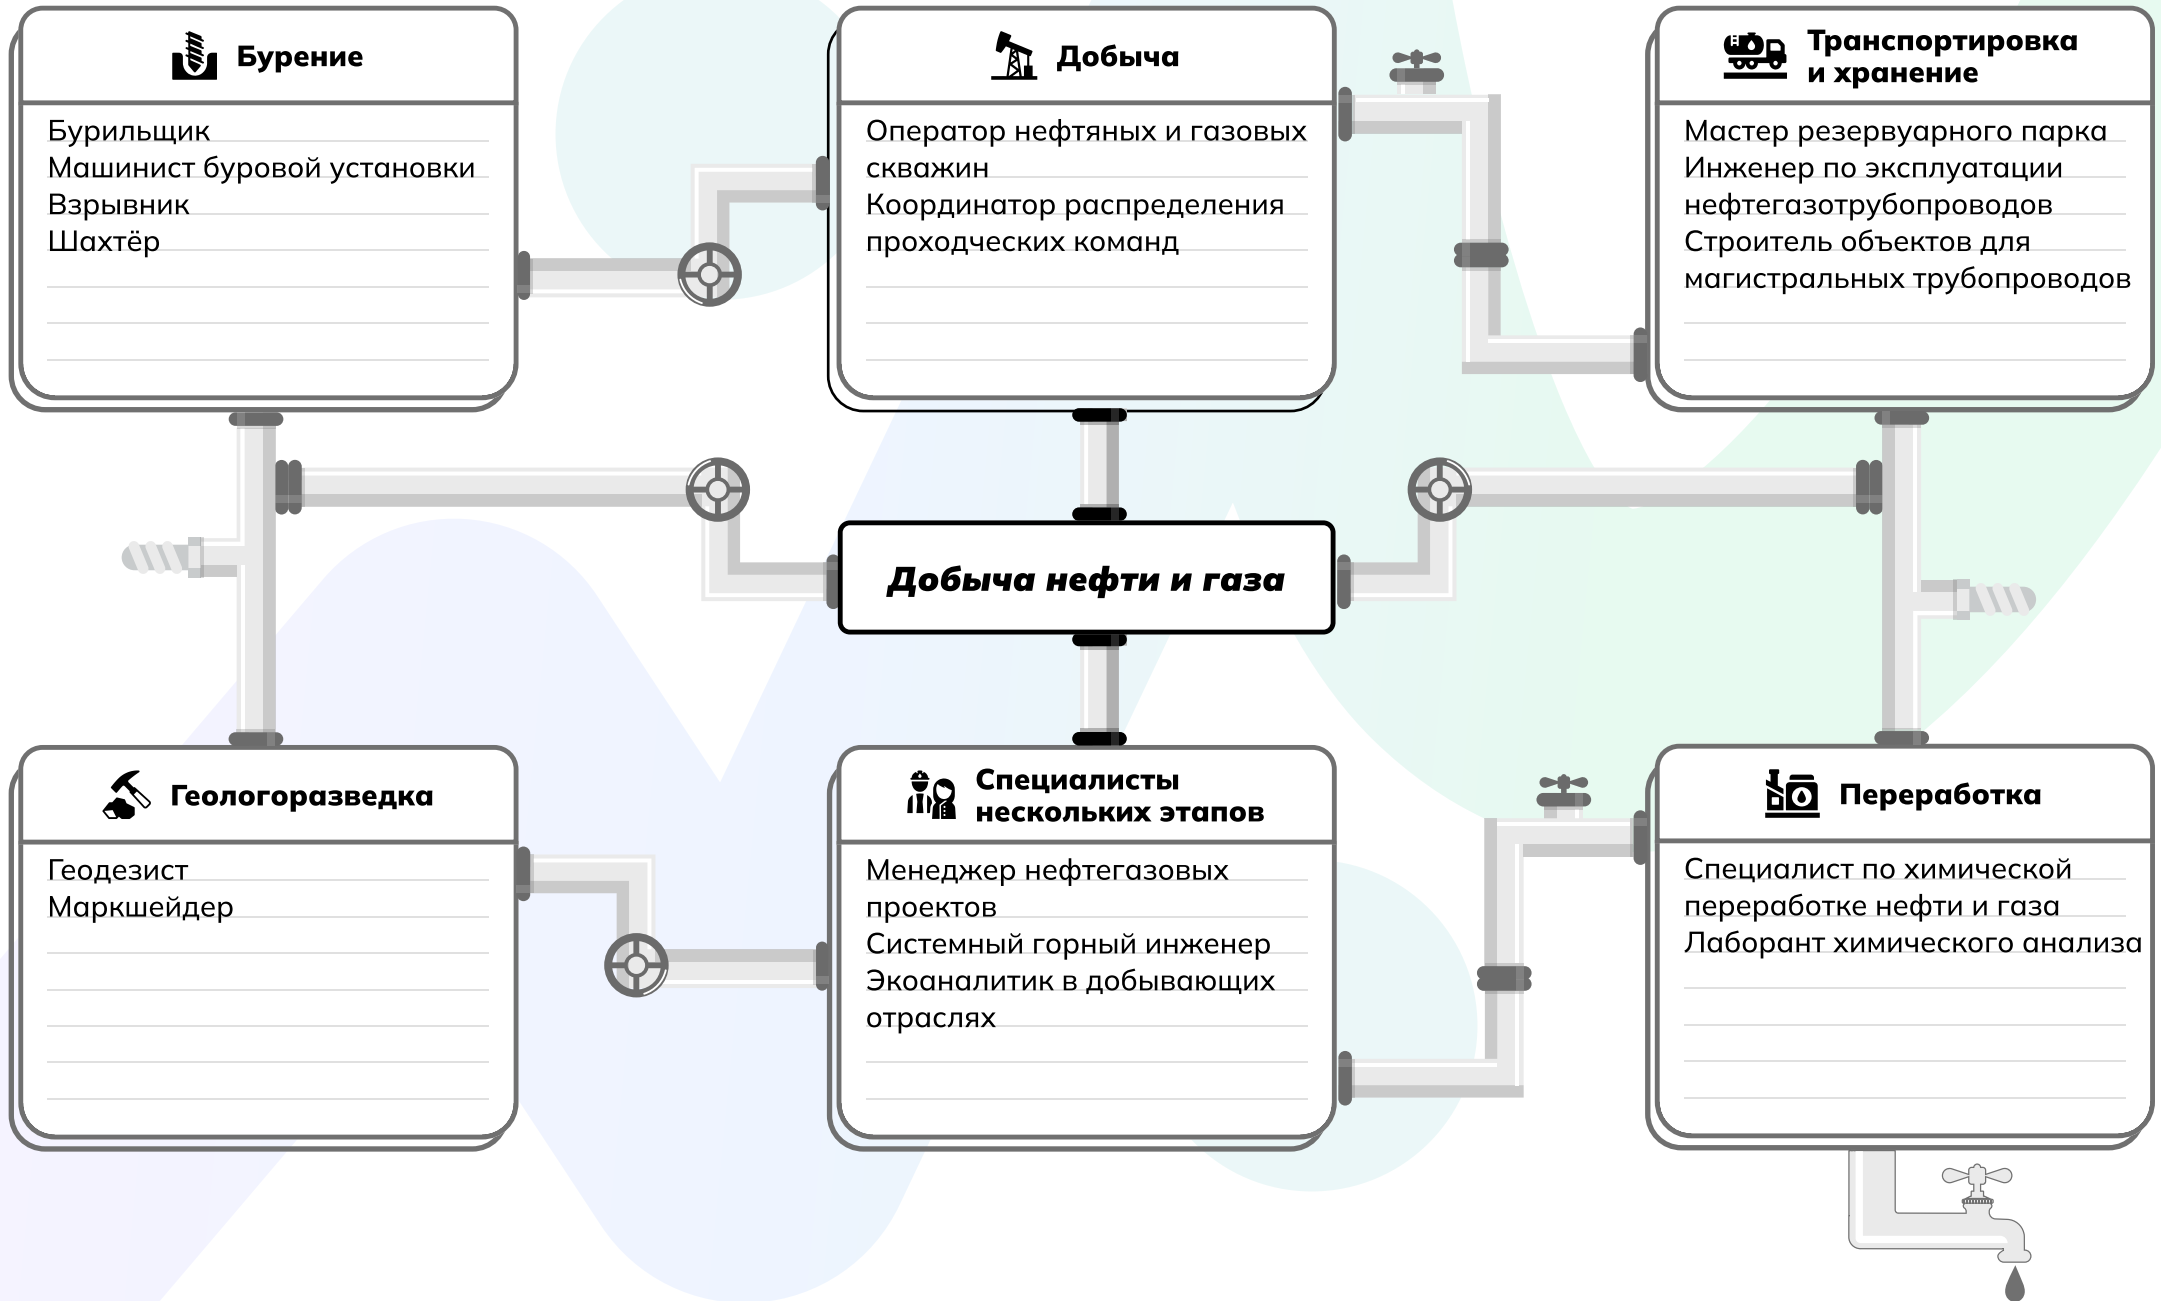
Бурение

Бурильщик
Машинист буровой установки
Взрывник
Шахтёр

Добыча

Оператор нефтяных и газовых скважин
Координатор распределения проходческих команд

Транспортировка и хранение

Мастер резервуарного парка
Инженер по эксплуатации нефтегазотрубопроводов
Строитель объектов для магистральных трубопроводов

Добыча нефти и газа

Геологоразведка

Геодезист
Маркшейдер

Специалисты нескольких этапов

Менеджер нефтегазовых проектов
Системный горный инженер
Экоаналитик в добывающих отраслях

Переработка

Специалист по химической переработке нефти и газа
Лаборант химического анализа